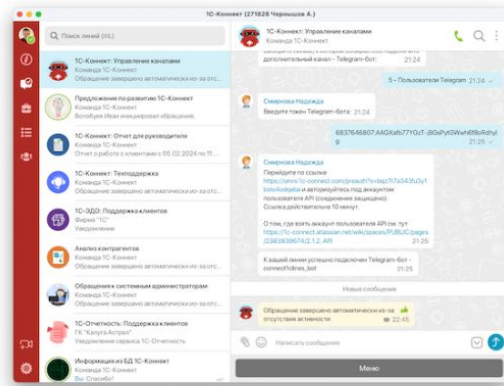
1С-Коннект (271828 Чернышов А.)

Поиск линий (⌘L)

1С-Коннект: Управление каналами
Команда 1С-Коннект
Обращение завершено автоматически из-за отс...

Предложения по развитию 1С-Коннект
Волобуев Иван инициировал обращение

1С-Коннект: Отчет для руководителя
Отчет о работе с клиентами с 05.02.2024 по...

1С-Коннект: Техподдержка
Команда 1С-Коннект
Обращение завершено автоматически из-за отс...

1С-ЭДО: Поддержка клиентов
Фирма "1С"
Уведомление

Анализ контрагентов
Команда 1С-Коннект
Обращение завершено автоматически из-за отс...

Обращения системным администраторам
Команда 1С-Коннект
Обращение завершено автоматически из-за отс...

1С-Отчетность: Поддержка клиентов
ГК "Калуга Астрал"
Уведомление сервиса 1С-Отчетность

Информация из БД 1С-Коннект
Команда 1С-Коннект
Вы: Спасибо!

1С-Коннект: Управление каналами
Команда 1С-Коннект

дополнительный канал - Telegram-бот.

5 - Пользователи Telegram 21:24

Смирнова Надежда
Введите токен Telegram-бота: 21:24

6837645807:AAGKafb77YGzT-jBGsPytGWwh6fBoRdhyl
21:25

Смирнова Надежда
Перейдите по ссылке https://oms1c-connect.com/preauth?t=bsp7d7a543fb3y1bdolAndgd5s и авторизуйтесь под аккаунтом пользователя API (соединение защищено). Ссылка действительна 10 минут.

О том, где взять аккаунт пользователя API см. тут https://1c-connect.atlassian.net/wiki/spaces/PUBLIC/pages/2383839674/2.1.2. API
21:25

К вашей линии успешно подключен Telegram-бот - connectfdines_bot
21:25

Новые сообщения

Обращение завершено автоматически из-за отсутствия активности
22:45

Написать сообщение

Меню